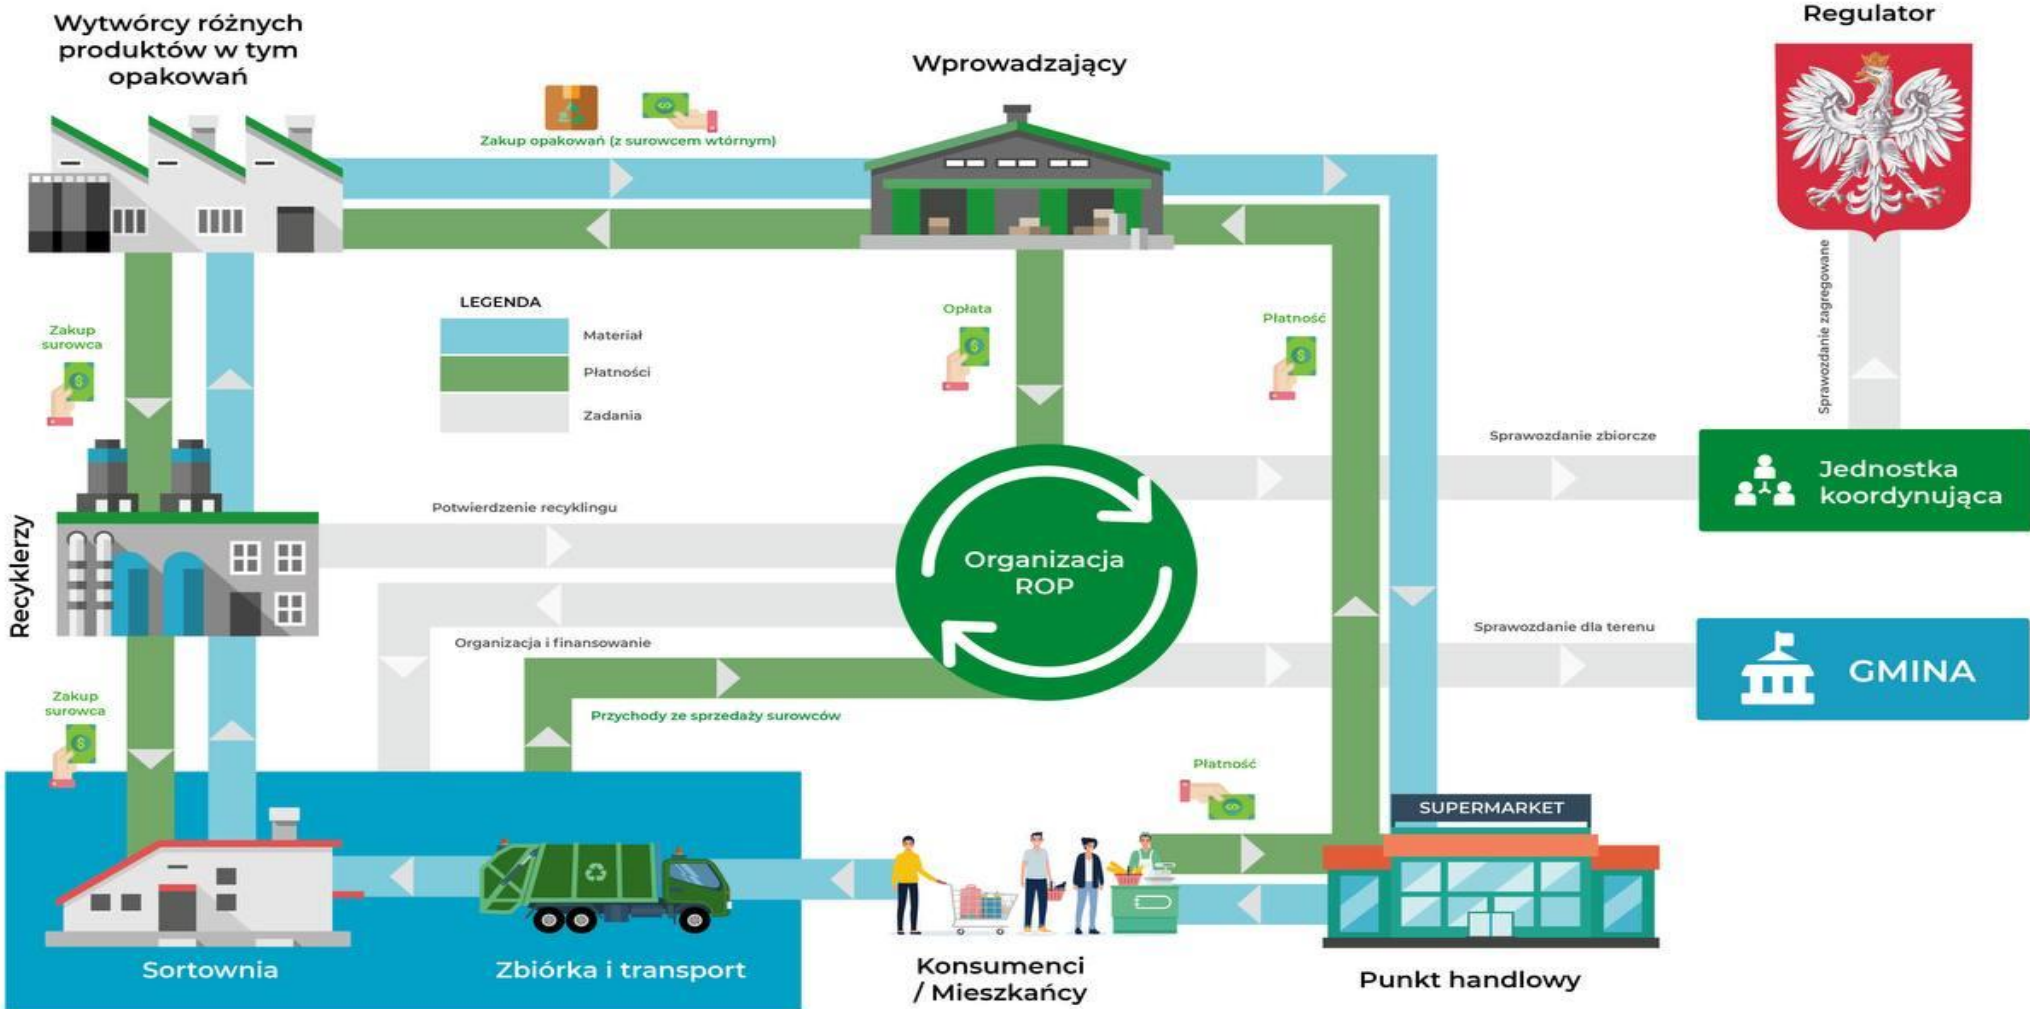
Wytwórcy różnych produktów w tym opakowań

Zakup opakowań (z surowcem wtórnym)

Wprowadzający

Regulator

Zakup surowca

LEGENDA

Materiał

Płatności

Zadania

Opłata

Płatność

Sprawozdanie zagregowane

Sprawozdanie zbiorcze

Jednostka koordynująca

Potwierdzenie recyklingu

Recyklerzy

Organizacja ROP

Organizacja i finansowanie

Sprawozdanie dla terenu

GMINA

Zakup surowca

Przychody ze sprzedaży surowców

Płatność

SUPERMARKET

Sortownia

Zbiórka i transport

Konsumenci / Mieszkańcy

Punkt handlowy